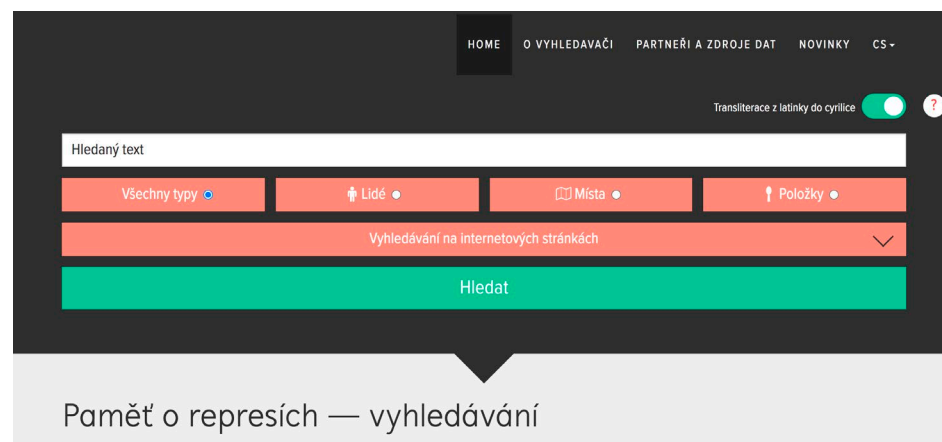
HOME O VYHLEDAVAČI PARTNEŘI A ZDROJE DAT NOVINKY CS

Transliterace z latinky do cyrilice ?

Hledaný text

Všechny typy

Lidé

Místa

Položky

Vyhledávání na internetových stránkách

Hledat

Paměť o represích — vyhledávání